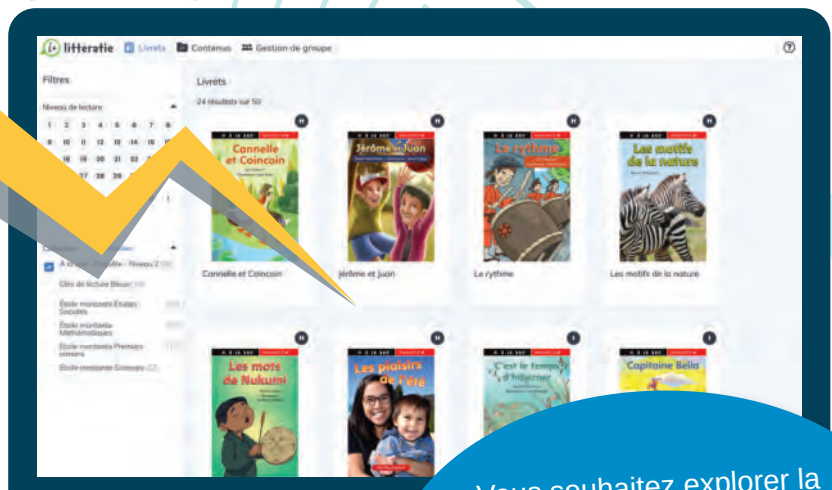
littératie Livrets Contenus Gestion de groupe

Filtres

Niveau de lecture

1 2 3 4 5 6 7 8
9 10 11 12 13 14 15 16
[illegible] 19 20 21 22 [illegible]
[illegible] 27 28 29 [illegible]

Collection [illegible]

À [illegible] - Niveau 2 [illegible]

Clés de lecture Bleue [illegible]

Étoile montante Études Sociales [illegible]

Étoile montante Mathématiques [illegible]

Étoile montante Premiers peuples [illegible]

Étoile montante Sciences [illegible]

Livrets

24 résultats sur 50

Cannelle et Coincoin

Cannelle et Coincoin

Jérôme et Juan

Jérôme et Juan

Le rythme

Le rythme

Les motifs de la nature

Les motifs de la nature

Les mots de Nukumi

Les plaisirs de l'été

C'est le temps d'hiberner

Capitaine Bella

Vous souhaitez explorer la